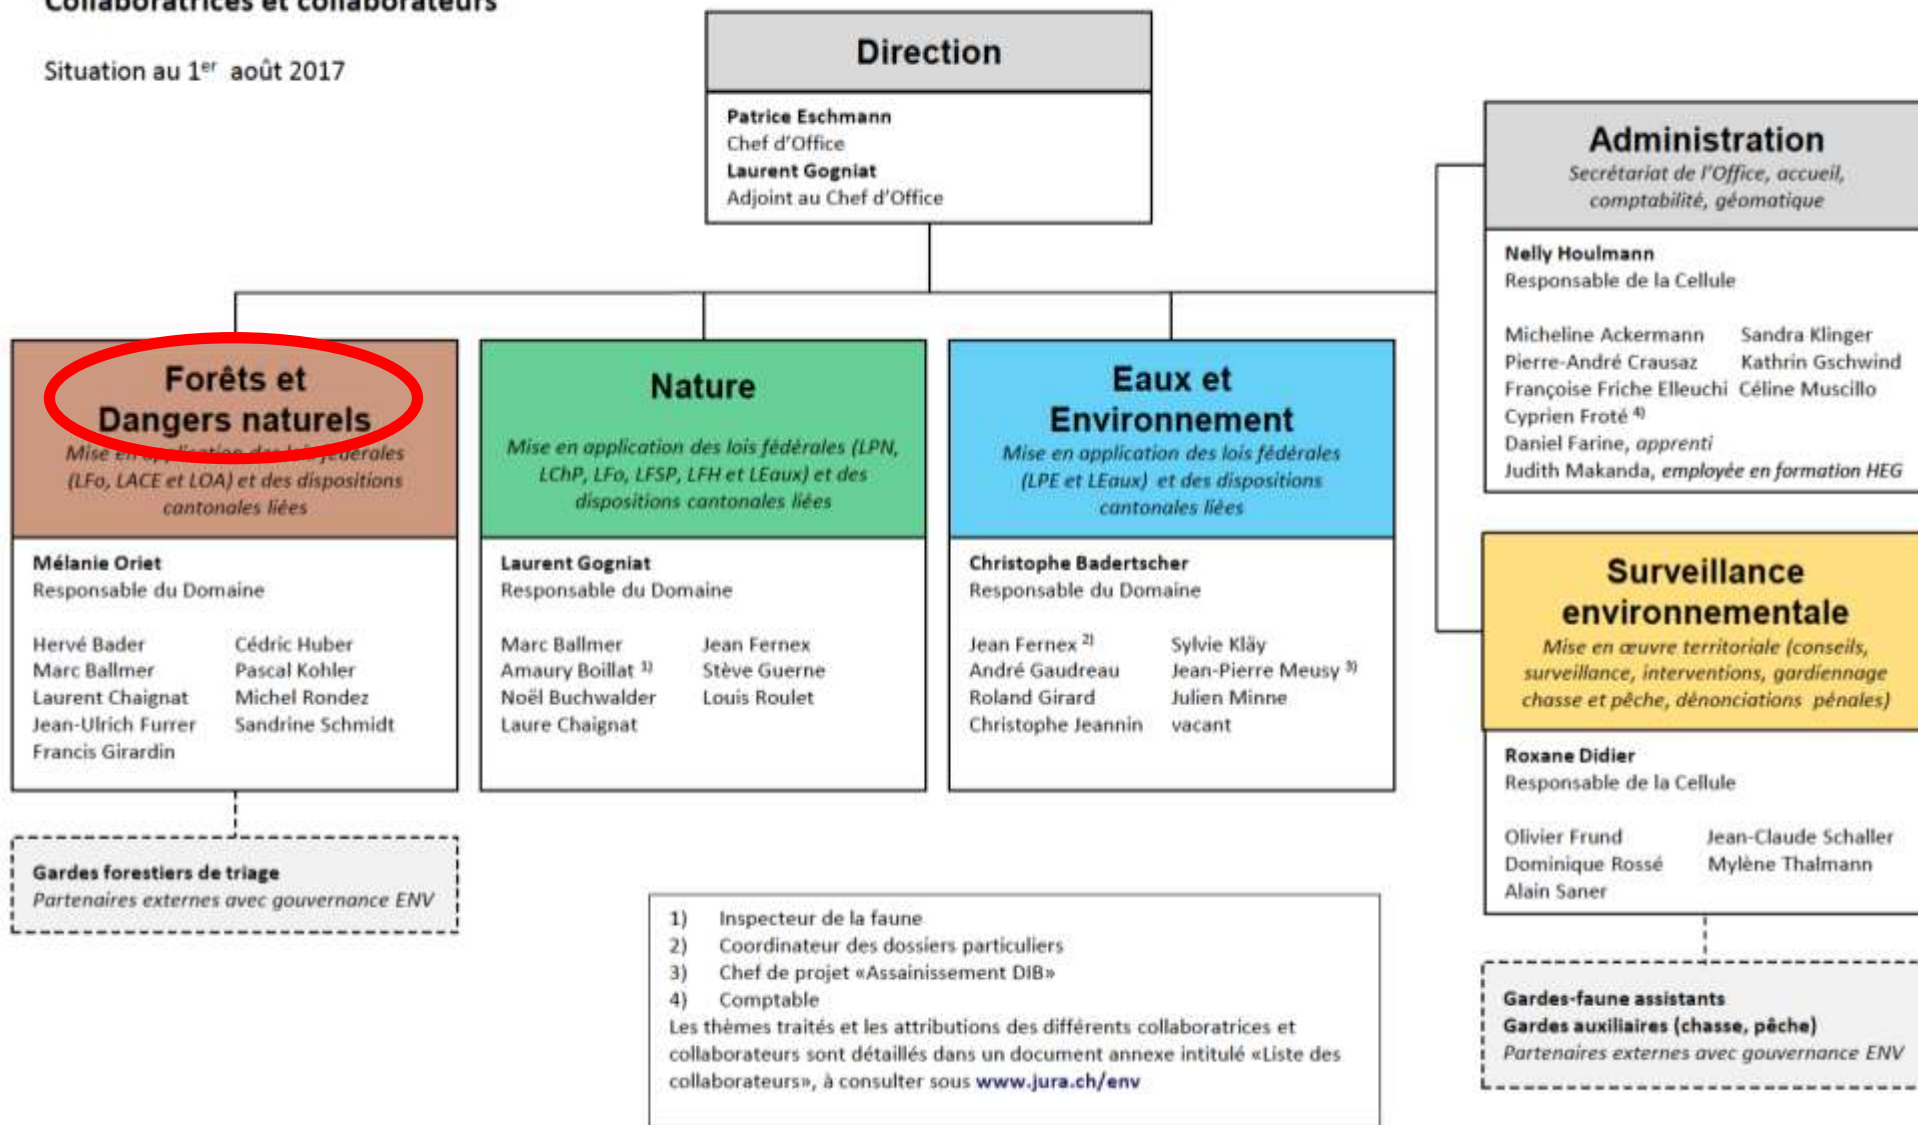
Collaboratrices et collaborateurs

Situation au 1$^{er}$ août 2017

Direction

Patrice Eschmann
Chef d'Office
Laurent Gogniat
Adjoint au Chef d'Office

Administration
Secrétariat de l'Office, accueil, comptabilité, géomatique

Nelly Houlmann
Responsable de la Cellule

Micheline Ackermann
Pierre-André Crausaz
Françoise Friche Elleuchi
Cyprien Froté $^{4)}$
Daniel Farine, apprenti
Judith Makanda, employée en formation HEG

Sandra Klinger
Kathrin Gschwind
Céline Muscillo

Forêts et Dangers naturels
Mise en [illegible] des lois fédérales (LFo, LACE et LOA) et des dispositions cantonales liées

Mélanie Oriet
Responsable du Domaine

Hervé Bader
Marc Ballmer
Laurent Chaignat
Jean-Ulrich Furrer
Francis Girardin

Cédric Huber
Pascal Kohler
Michel Rondez
Sandrine Schmidt

Gardes forestiers de triage
Partenaires externes avec gouvernance ENV

Nature
Mise en application des lois fédérales (LPN, LChP, LFo, LFSP, LFH et LEaux) et des dispositions cantonales liées

Laurent Gogniat
Responsable du Domaine

Marc Ballmer
Amaury Boillat $^{1)}$
Noël Buchwalder
Laure Chaignat

Jean Fernex
Stève Guerne
Louis Roulet

Eaux et Environnement
Mise en application des lois fédérales (LPE et LEaux) et des dispositions cantonales liées

Christophe Badertscher
Responsable du Domaine

Jean Fernex $^{2)}$
André Gaudreau
Roland Girard
Christophe Jeannin

Sylvie Kläy
Jean-Pierre Meusy $^{3)}$
Julien Minne
vacant

Surveillance environnementale
Mise en œuvre territoriale (conseils, surveillance, interventions, gardiennage chasse et pêche, dénonciations pénales)

Roxane Didier
Responsable de la Cellule

Olivier Frund
Dominique Rossé
Alain Saner

Jean-Claude Schaller
Mylène Thalmann

1) Inspecteur de la faune
2) Coordinateur des dossiers particuliers
3) Chef de projet «Assainissement DIB»
4) Comptable
Les thèmes traités et les attributions des différents collaboratrices et collaborateurs sont détaillés dans un document annexe intitulé «Liste des collaborateurs», à consulter sous www.jura.ch/env

Gardes-faune assistants
Gardes auxiliaires (chasse, pêche)
Partenaires externes avec gouvernance ENV